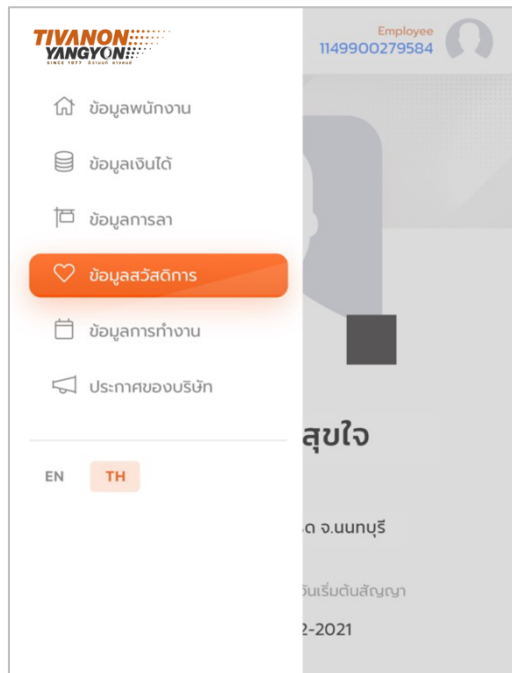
TIVANON YANGYON SINCE 1977 ทิวานนท์ ยางยนต์

Employee
1149900279584

ข้อมูลพนักงาน

ข้อมูลเงินได้

ข้อมูลการลา

ข้อมูลสวัสดิการ

ข้อมูลการทำงาน

ประกาศของบริษัท

EN TH

สุขใจ

.ด จ.นนทบุรี

วันเริ่มต้นสัญญา

2-2021